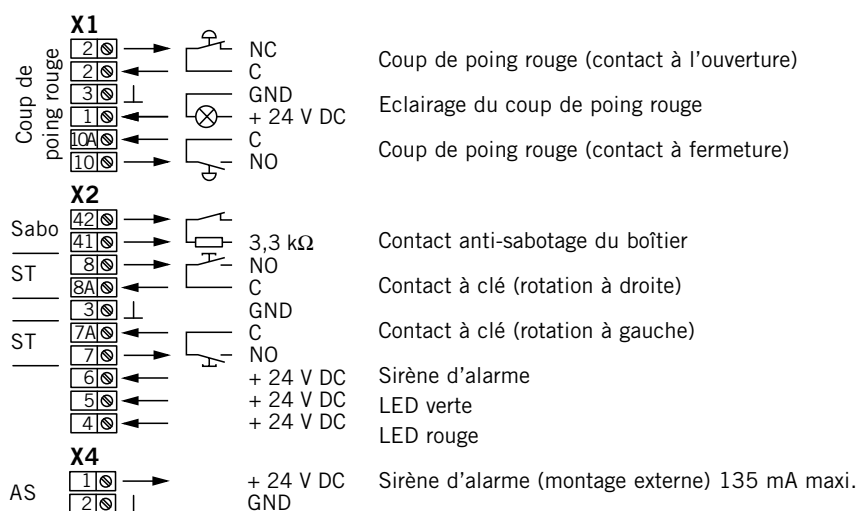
X1

Coup de poing rouge

2 NC
2 C
3 GND
1 + 24 V DC
10A C
10 NO

Coup de poing rouge (contact à l'ouverture)
Eclairage du coup de poing rouge
Coup de poing rouge (contact à fermeture)

X2

Sabo
42
41 3,3 kΩ
ST
8 NO
8A C
3 GND
ST
7A C
7 NO
6 + 24 V DC
5 + 24 V DC
4 + 24 V DC

Contact anti-sabotage du boîtier
Contact à clé (rotation à droite)
Contact à clé (rotation à gauche)
Sirène d'alarme
LED verte
LED rouge

X4

AS
1 + 24 V DC
2 GND

Sirène d'alarme (montage externe) 135 mA maxi.